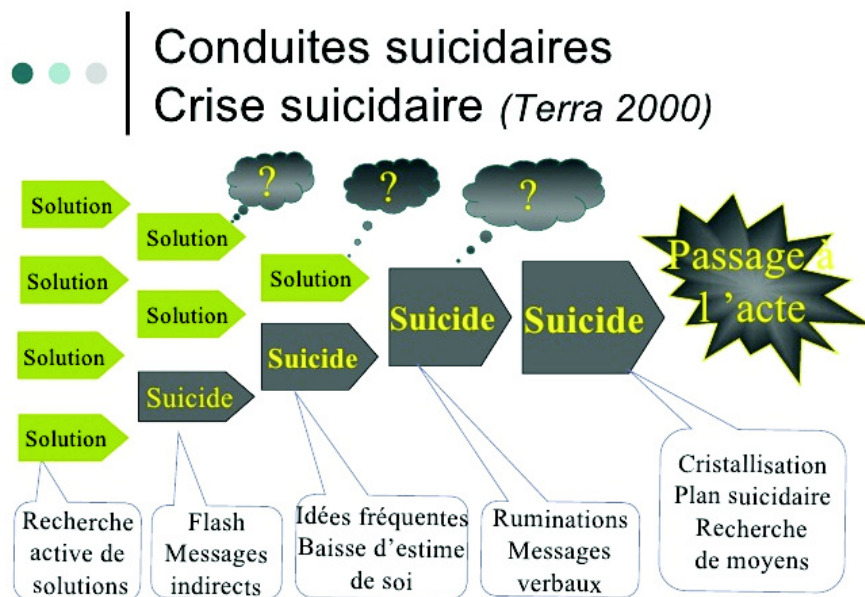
Conduites suicidaires
Crise suicidaire (Terra 2000)

Solution
Solution
Solution
Solution

Solution
Solution
Suicide

?
Solution
Suicide

?
Suicide

?
Suicide

Passage à l 'acte

Recherche active de solutions

Flash Messages indirects

Idées fréquentes Baisse d'estime de soi

Ruminations Messages verbaux

Cristallisation Plan suicidaire Recherche de moyens